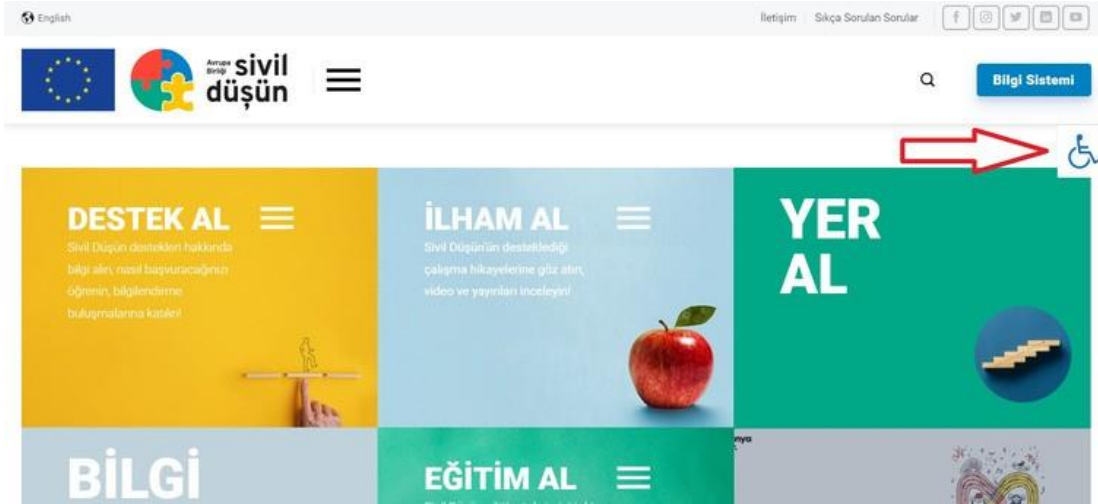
English

İletişim Sıkça Sorulan Sorular

Avrupa Birliği sivil düşün

Bilgi Sistemi

DESTEK AL

Sivil Düşün destekleri hakkında bilgi alın, nasıl başvuracağınızı öğrenin, bilgilendirme buluşmalarına katılın!

İLHAM AL

Sivil Düşün'ün desteklediği çalışma hikayelerine göz atın, video ve yayınları inceleyin!

YER AL

BİLGİ

EĞİTİM AL

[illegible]

nya